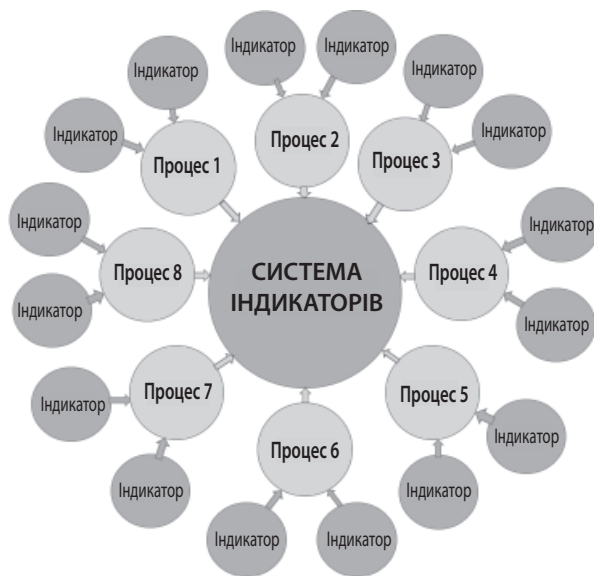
Індикатор
Індикатор
Індикатор
Індикатор
Індикатор
Індикатор
Процес 1
Процес 2
Процес 3
Індикатор
Індикатор
СИСТЕМА ІНДИКАТОРІВ
Процес 8
Процес 4
Індикатор
Індикатор
Індикатор
Процес 7
Процес 5
Індикатор
Процес 6
Індикатор
Індикатор
Індикатор
Індикатор